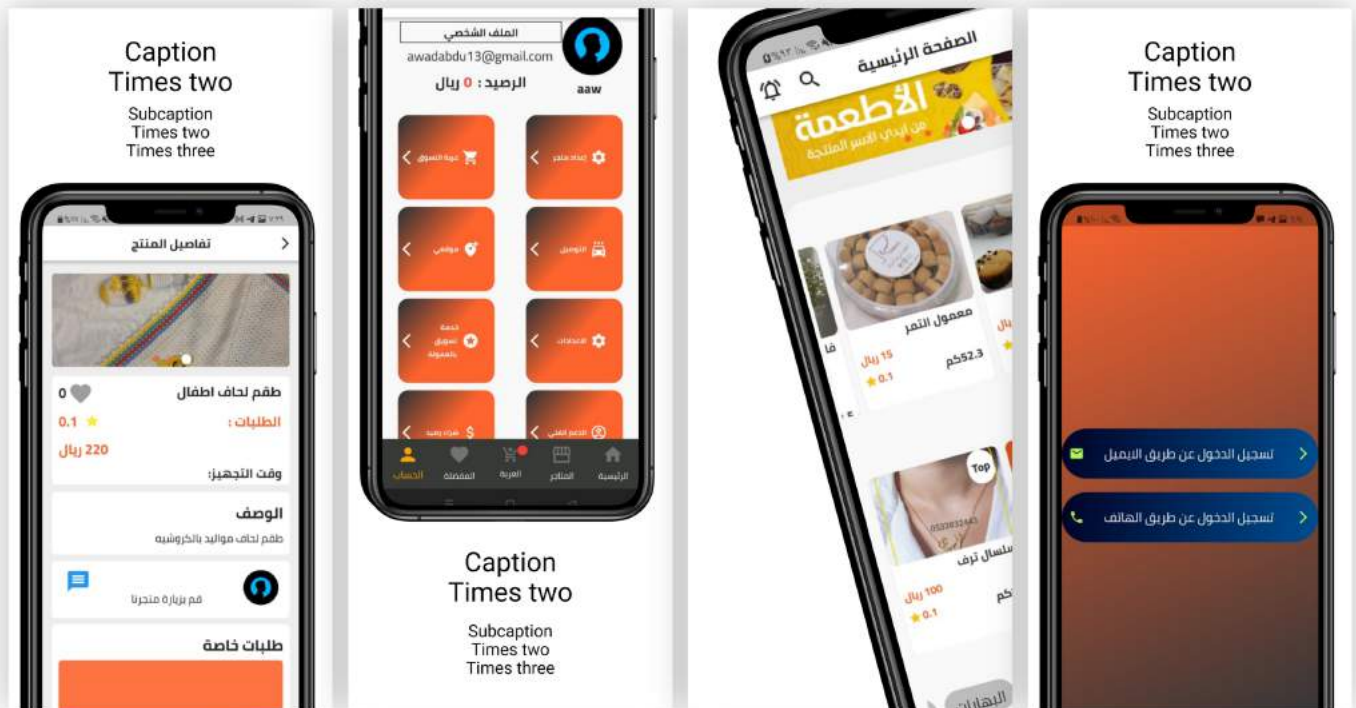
Caption
Times two

Subcaption
Times two
Times three

تفاصيل المنتج

طقم لحاف اطفال
0
الطلبات :
0.1
220 ريال
وقت التجهيز:

الوصف
طقم لحاف مواليد بالكروشيه

قم بزيارة متجرنا

طلبات خاصة

الملف الشخصي
awadabdu13@gmail.com
aaw
الرصيد : 0 ريال

عربة التسوق
إعداد متجر
موقعي
التوصيل
خدمة تسويق بالعمولة
الاعدادات
شحن رصيد
الدعم الفني

الحساب
المفضلة
العربة
المتاجر
الرئيسية

Caption
Times two

Subcaption
Times two
Times three

الصفحة الرئيسية
الأطعمة
من أيدي الأسر المنتجة
معمول التمر
15 ريال
52.3كم
0.1
Top
سلسال ترف
100 ريال
0.1
كم
البهارات

Caption
Times two

Subcaption
Times two
Times three

تسجيل الدخول عن طريق الايميل
تسجيل الدخول عن طريق الهاتف